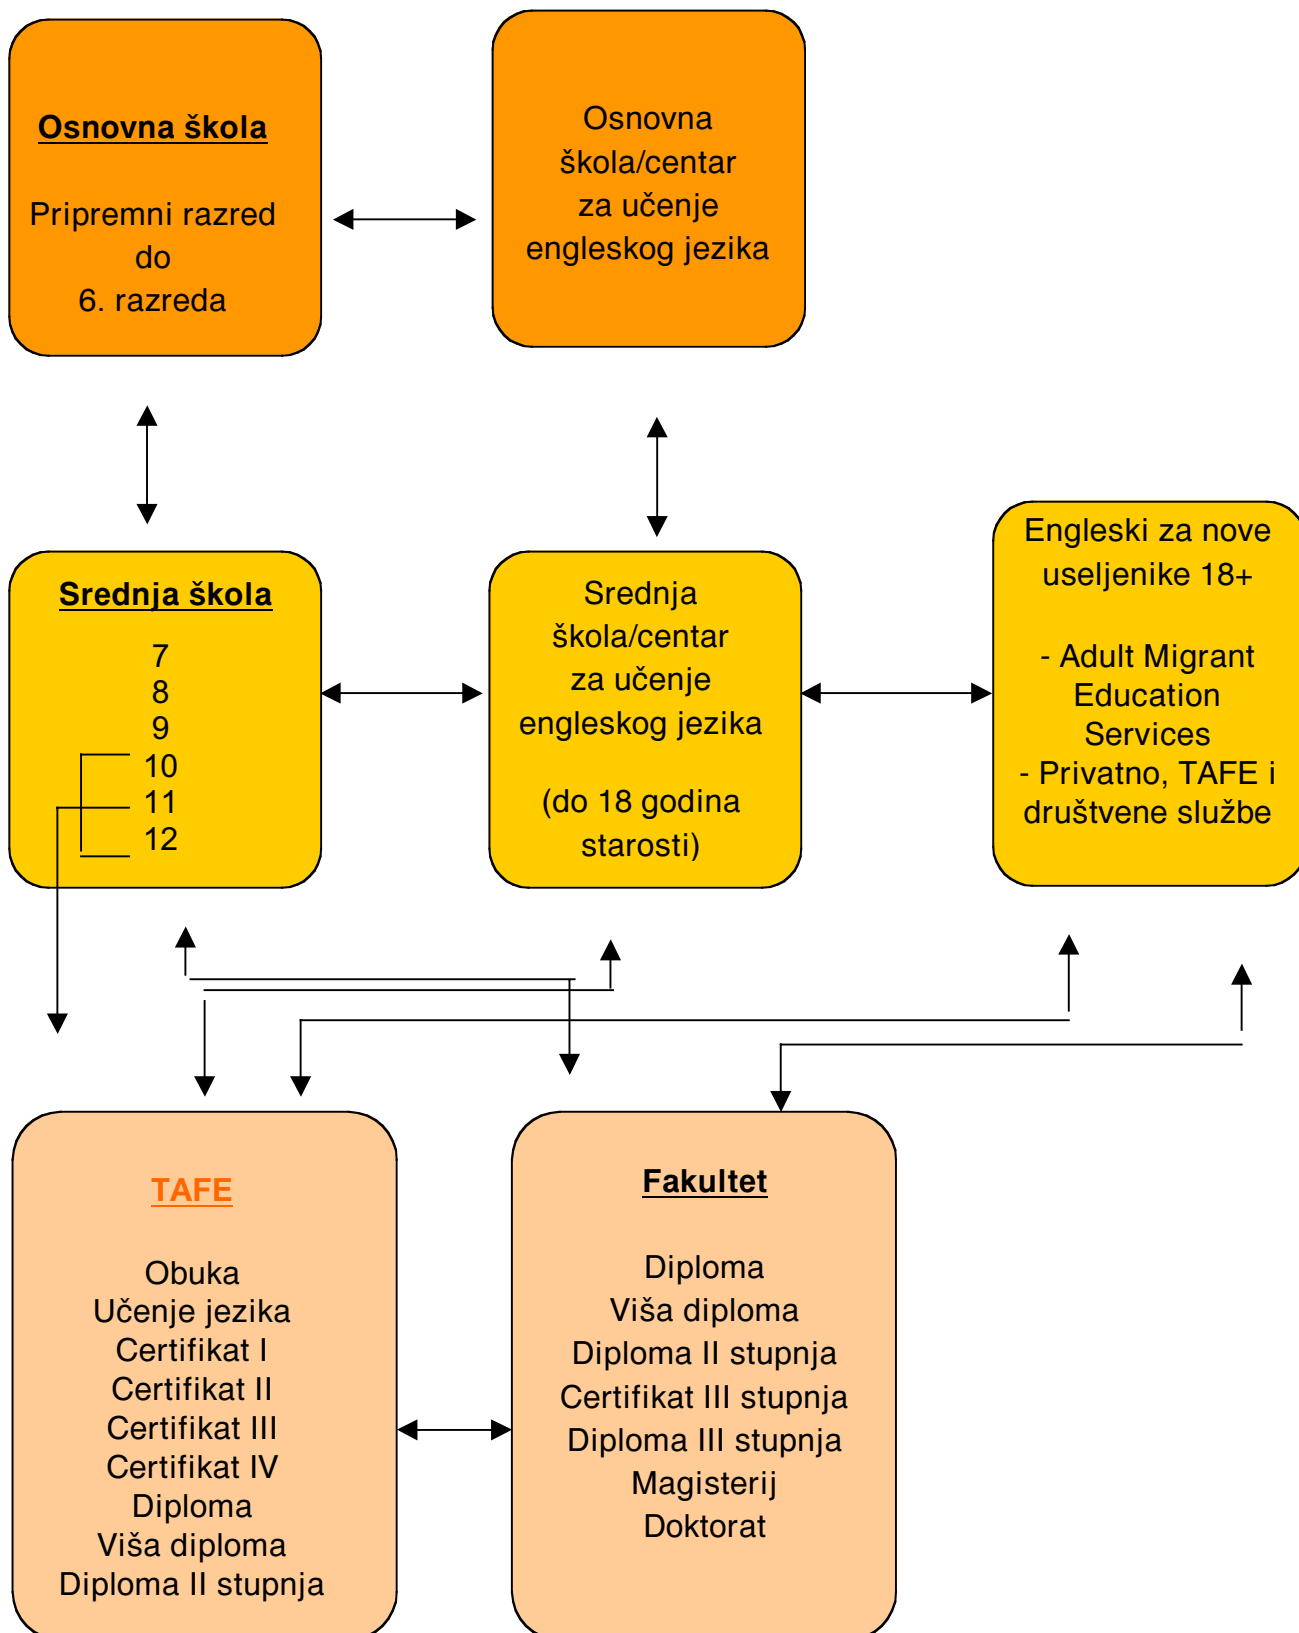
Osnovna škola

Pripremni razred do 6. razreda

Osnovna škola/centar za učenje engleskog jezika

Srednja škola

7
8
9
10
11
12

Srednja škola/centar za učenje engleskog jezika

(do 18 godina starosti)

Engleski za nove useljenike 18+

- Adult Migrant Education Services
- Privatno, TAFE i društvene službe

TAFE

Obuka
Učenje jezika
Certifikat I
Certifikat II
Certifikat III
Certifikat IV
Diploma
Viša diploma
Diploma II stupnja

Fakultet

Diploma
Viša diploma
Diploma II stupnja
Certifikat III stupnja
Diploma III stupnja
Magisterij
Doktorat